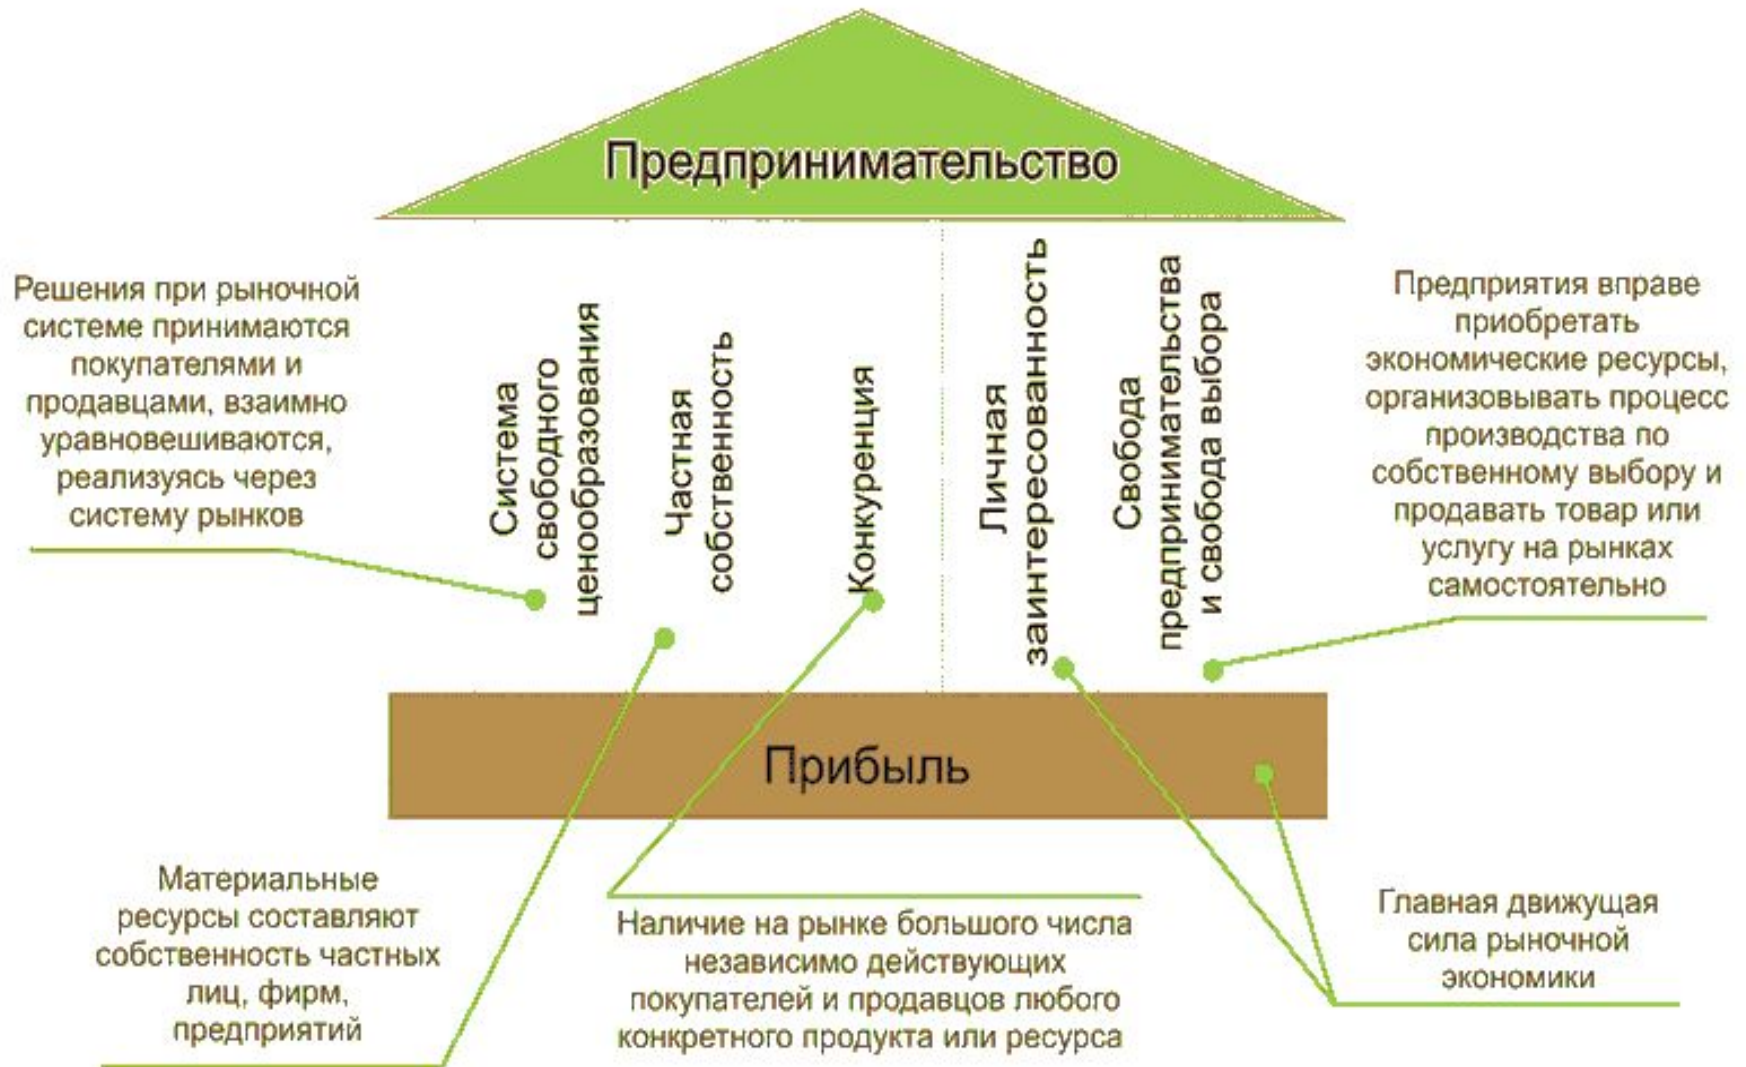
Предпринимательство

Решения при рыночной системе принимаются покупателями и продавцами, взаимно уравновешиваются, реализуясь через систему рынков

Система свободного ценообразования

Частная собственность

Конкуренция

Личная заинтересованность

Свобода предпринимательства и свобода выбора

Предприятия вправе приобретать экономические ресурсы, организовывать процесс производства по собственному выбору и продавать товар или услугу на рынках самостоятельно

Прибыль

Материальные ресурсы составляют собственность частных лиц, фирм, предприятий

Наличие на рынке большого числа независимо действующих покупателей и продавцов любого конкретного продукта или ресурса

Главная движущая сила рыночной экономики